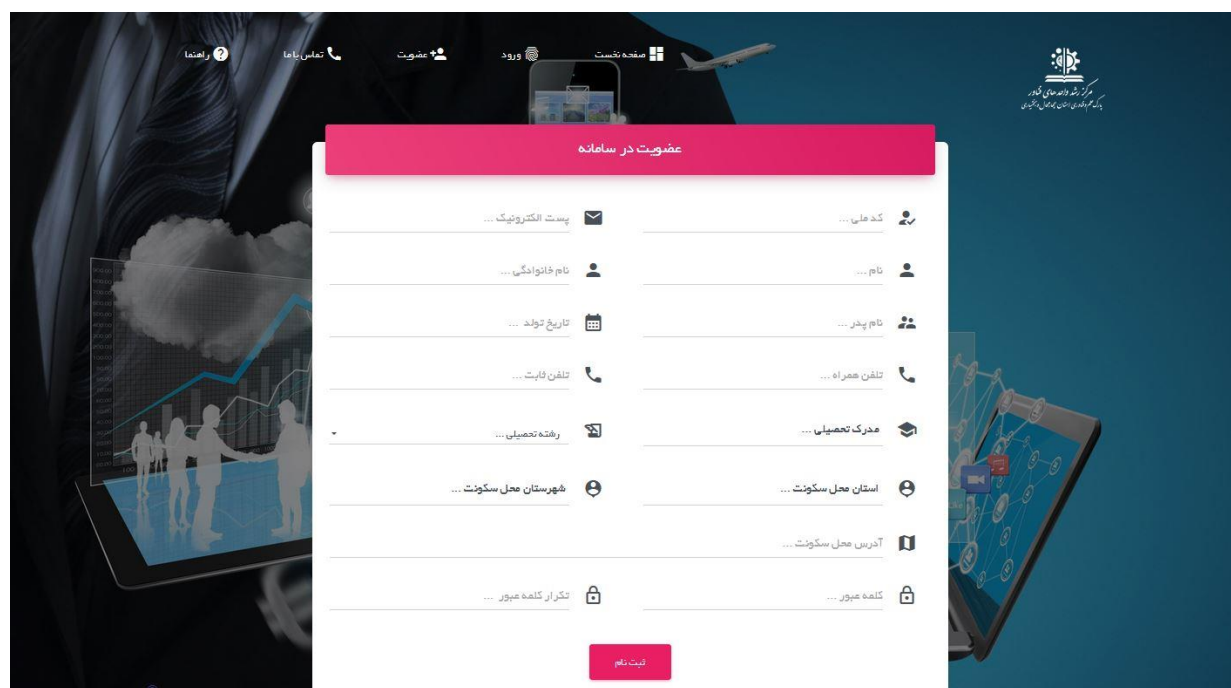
مرکز رشد واحدهای فناور
پارک علم و فناوری استان چهارمحال و بختیاری

صفحه نخست
ورود
عضویت
تماس با ما
راهنما

عضویت در سامانه

کد ملی ...
پست الکترونیک ...
نام ...
نام خانوادگی ...
نام پدر ...
تاریخ تولد ...
تلفن همراه ...
تلفن ثابت ...
مدرک تحصیلی ...
رشته تحصیلی ...
استان محل سکونت ...
شهرستان محل سکونت ...
آدرس محل سکونت ...
کلمه عبور ...
تکرار کلمه عبور ...

ثبت نام